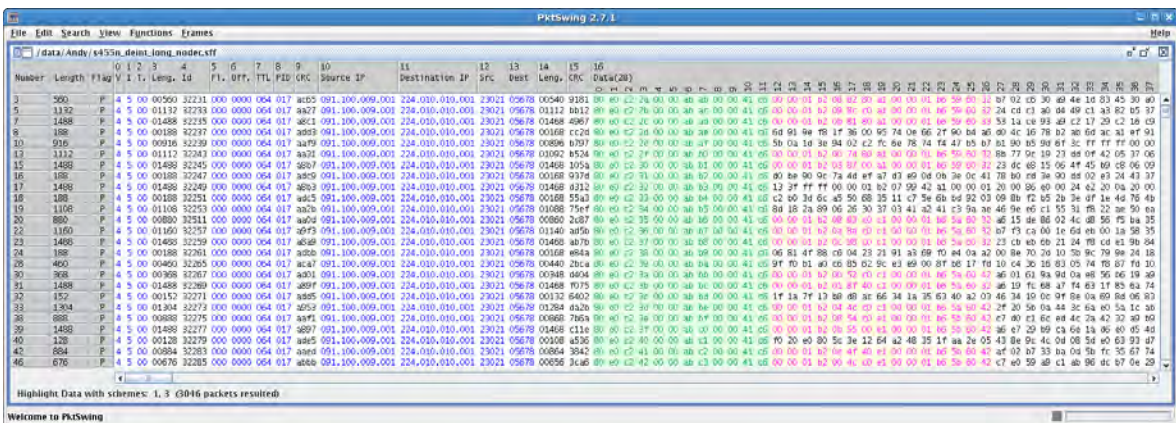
PktSwing 2.7.1

File Edit Search View Functions Frames Help

/data/Andy/s455n_deint_long_nodec.sff

| Number | Length | Flag | 0 V | 1 I | 2 T. | 3 Leng. | 4 Id | 5 Fl. | 6 Off. | 7 TTL | 8 PID | 9 CRC | 10 Source IP | 11 Destination IP | 12 Src | 13 Dest | 14 Leng. | 15 CRC | 16 Data(28) |
|---|---|---|---|---|---|---|---|---|---|---|---|---|---|---|---|---|---|---|---|
| 3 | 560 | P | 4 | 5 | 00 | 00560 | 32231 | 000 | 0000 | 064 | 017 | acb5 | 091.100.009.001 | 224.010.010.001 | 23021 | 05678 | 00540 | 9181 | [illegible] |
| 5 | 1132 | P | 4 | 5 | 00 | 01137 | 32233 | 000 | 0000 | 064 | 017 | aa27 | 091.100.009.001 | 224.010.010.001 | 23021 | 05678 | 01112 | bb17 | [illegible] |
| 7 | 1488 | P | 4 | 5 | 00 | 01488 | 32235 | 000 | 0000 | 064 | 017 | a8c1 | 091.100.009.001 | 224.010.010.001 | 23021 | 05678 | 01468 | 4967 | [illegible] |
| 8 | 188 | P | 4 | 5 | 00 | 00188 | 32237 | 000 | 0000 | 064 | 017 | add3 | 091.100.009.001 | 224.010.010.001 | 23021 | 05678 | 00168 | cc2d | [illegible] |
| 10 | 916 | P | 4 | 5 | 00 | 00916 | 32239 | 000 | 0000 | 064 | 017 | aaf9 | 091.100.009.001 | 224.010.010.001 | 23021 | 05678 | 00896 | b797 | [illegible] |
| 13 | 1112 | P | 4 | 5 | 00 | 01112 | 32243 | 000 | 0000 | 064 | 017 | aa31 | 091.100.009.001 | 224.010.010.001 | 23021 | 05678 | 01092 | b524 | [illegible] |
| 15 | 1488 | P | 4 | 5 | 00 | 01488 | 32245 | 000 | 0000 | 064 | 017 | a8b7 | 091.100.009.001 | 224.010.010.001 | 23021 | 05678 | 01468 | 105a | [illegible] |
| 16 | 188 | P | 4 | 5 | 00 | 00188 | 32247 | 000 | 0000 | 064 | 017 | adc9 | 091.100.009.001 | 224.010.010.001 | 23021 | 05678 | 00168 | 937d | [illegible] |
| 17 | 1488 | P | 4 | 5 | 00 | 01488 | 32249 | 000 | 0000 | 064 | 017 | a8b3 | 091.100.009.001 | 224.010.010.001 | 23021 | 05678 | 01468 | d312 | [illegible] |
| 18 | 188 | P | 4 | 5 | 00 | 00188 | 32251 | 000 | 0000 | 064 | 017 | adc5 | 091.100.009.001 | 224.010.010.001 | 23021 | 05678 | 00168 | 55a3 | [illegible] |
| 19 | 1108 | P | 4 | 5 | 00 | 01108 | 32253 | 000 | 0000 | 064 | 017 | aa2b | 091.100.009.001 | 224.010.010.001 | 23021 | 05678 | 01088 | 75ef | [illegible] |
| 20 | 880 | P | 4 | 5 | 00 | 00880 | 32511 | 000 | 0000 | 064 | 017 | aa0d | 091.100.009.001 | 224.010.010.001 | 23021 | 05678 | 00860 | 2c87 | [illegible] |
| 22 | 1160 | P | 4 | 5 | 00 | 01160 | 32257 | 000 | 0000 | 064 | 017 | a9f3 | 091.100.009.001 | 224.010.010.001 | 23021 | 05678 | 01140 | ad5b | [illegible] |
| 23 | 1488 | P | 4 | 5 | 00 | 01488 | 32259 | 000 | 0000 | 064 | 017 | a8a9 | 091.100.009.001 | 224.010.010.001 | 23021 | 05678 | 01468 | ab7b | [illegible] |
| 24 | 188 | P | 4 | 5 | 00 | 00188 | 32261 | 000 | 0000 | 064 | 017 | adbb | 091.100.009.001 | 224.010.010.001 | 23021 | 05678 | 00168 | e84a | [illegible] |
| 28 | 460 | P | 4 | 5 | 00 | 00460 | 32265 | 000 | 0000 | 064 | 017 | aca7 | 091.100.009.001 | 224.010.010.001 | 23021 | 05678 | 00440 | 2bca | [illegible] |
| 30 | 368 | P | 4 | 5 | 00 | 00368 | 32267 | 000 | 0000 | 064 | 017 | ad01 | 091.100.009.001 | 224.010.010.001 | 23021 | 05678 | 00348 | d404 | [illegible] |
| 31 | 1488 | P | 4 | 5 | 00 | 01488 | 32269 | 000 | 0000 | 064 | 017 | a89f | 091.100.009.001 | 224.010.010.001 | 23021 | 05678 | 01468 | f075 | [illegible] |
| 32 | 152 | P | 4 | 5 | 00 | 00152 | 32271 | 000 | 0000 | 064 | 017 | add5 | 091.100.009.001 | 224.010.010.001 | 23021 | 05678 | 00132 | 6402 | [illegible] |
| 33 | 1304 | P | 4 | 5 | 00 | 01304 | 32273 | 000 | 0000 | 064 | 017 | a953 | 091.100.009.001 | 224.010.010.001 | 23021 | 05678 | 01284 | da2b | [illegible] |
| 35 | 888 | P | 4 | 5 | 00 | 00888 | 32275 | 000 | 0000 | 064 | 017 | aaf1 | 091.100.009.001 | 224.010.010.001 | 23021 | 05678 | 00868 | 7b6a | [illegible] |
| 39 | 1488 | P | 4 | 5 | 00 | 01488 | 32277 | 000 | 0000 | 064 | 017 | a897 | 091.100.009.001 | 224.010.010.001 | 23021 | 05678 | 01468 | c11e | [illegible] |
| 40 | 128 | P | 4 | 5 | 00 | 00128 | 32279 | 000 | 0000 | 064 | 017 | ade5 | 091.100.009.001 | 224.010.010.001 | 23021 | 05678 | 00108 | a536 | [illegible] |
| 42 | 884 | P | 4 | 5 | 00 | 00884 | 32283 | 000 | 0000 | 064 | 017 | aaed | 091.100.009.001 | 224.010.010.001 | 23021 | 05678 | 00864 | 3842 | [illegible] |
| 46 | 676 | P | 4 | 5 | 00 | 00676 | 32285 | 000 | 0000 | 064 | 017 | abbb | 091.100.009.001 | 224.010.010.001 | 23021 | 05678 | 00656 | 3ca8 | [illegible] |

Highlight Data with schemes: 1, 3 (3046 packets resulted)

Welcome to PktSwing